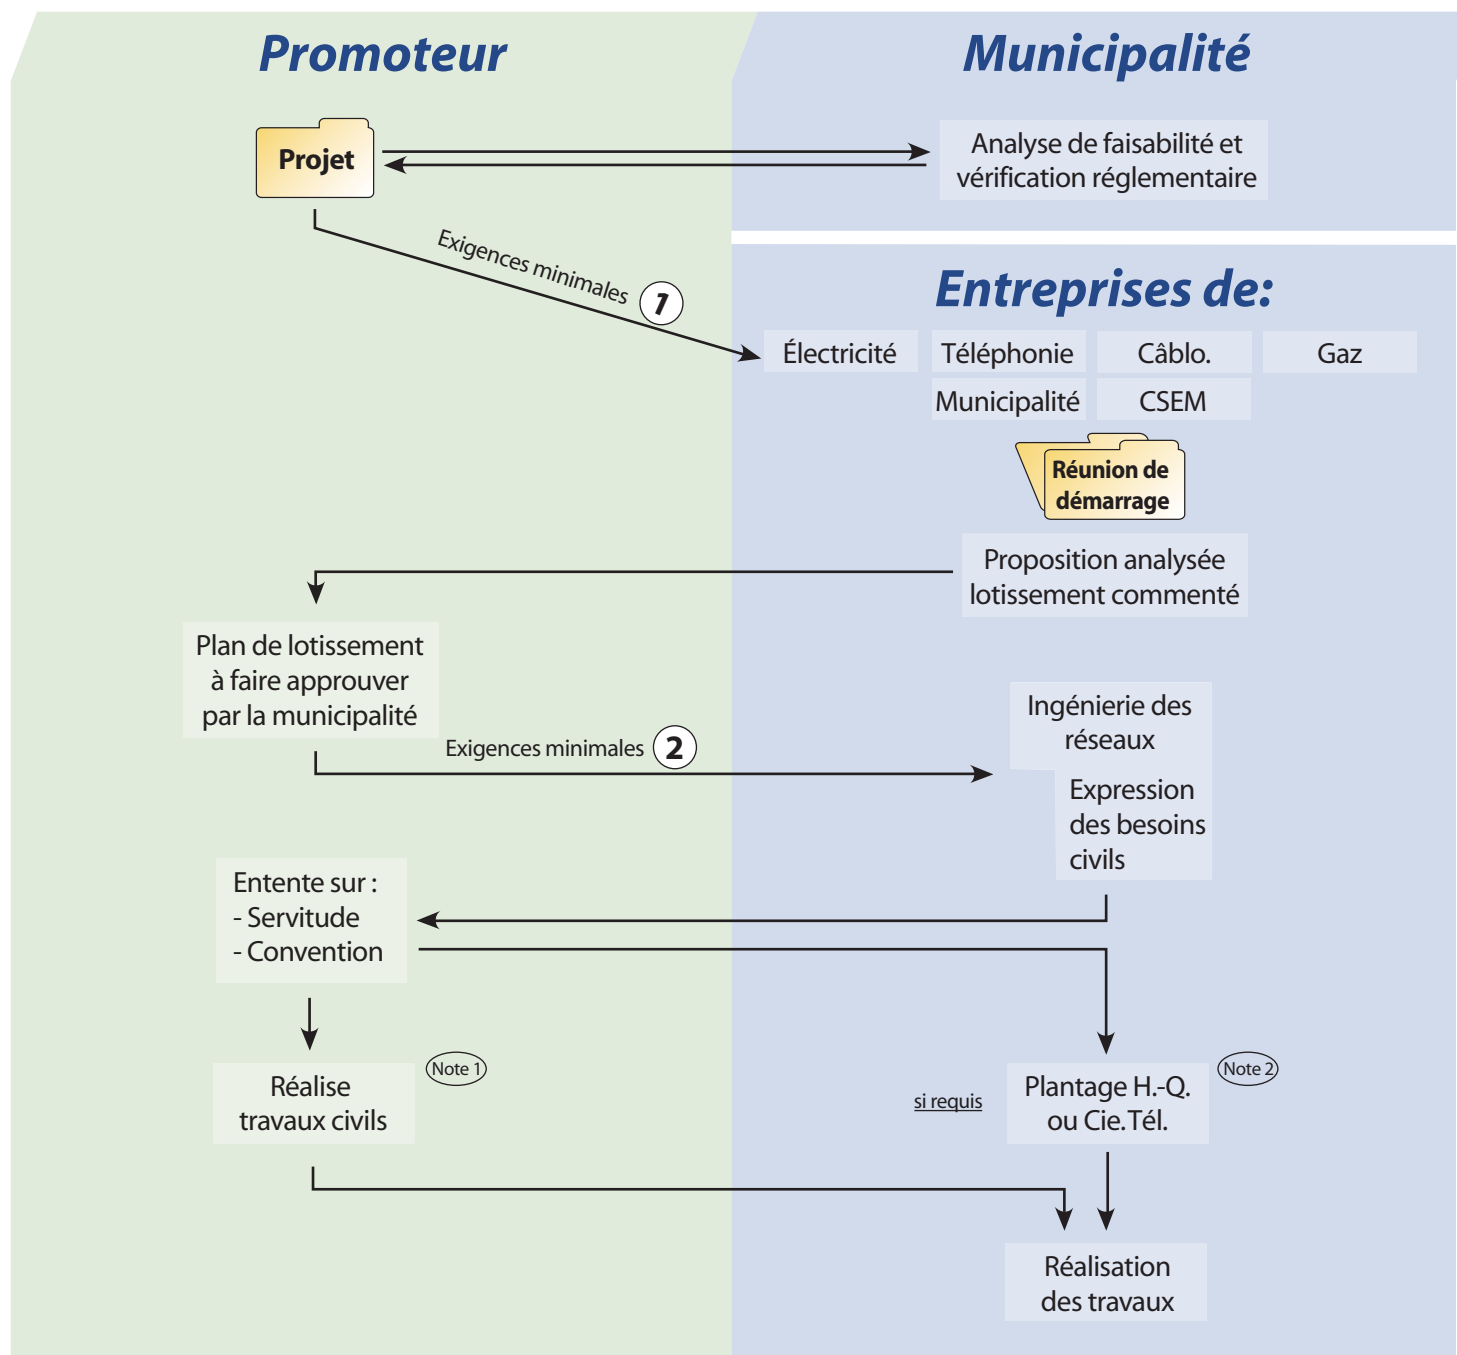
Promoteur

Municipalité

Projet

Analyse de faisabilité et vérification réglementaire

Exigences minimales 1

Entreprises de:

Électricité

Téléphonie

Câblo.

Gaz

Municipalité

CSEM

Réunion de démarrage

Proposition analysée lotissement commenté

Plan de lotissement à faire approuver par la municipalité

Exigences minimales 2

Ingénierie des réseaux

Expression des besoins civils

Entente sur :
- Servitude
- Convention

Réalise travaux civils

Note 1

si requis

Plantage H.-Q. ou Cie. Tél.

Note 2

Réalisation des travaux